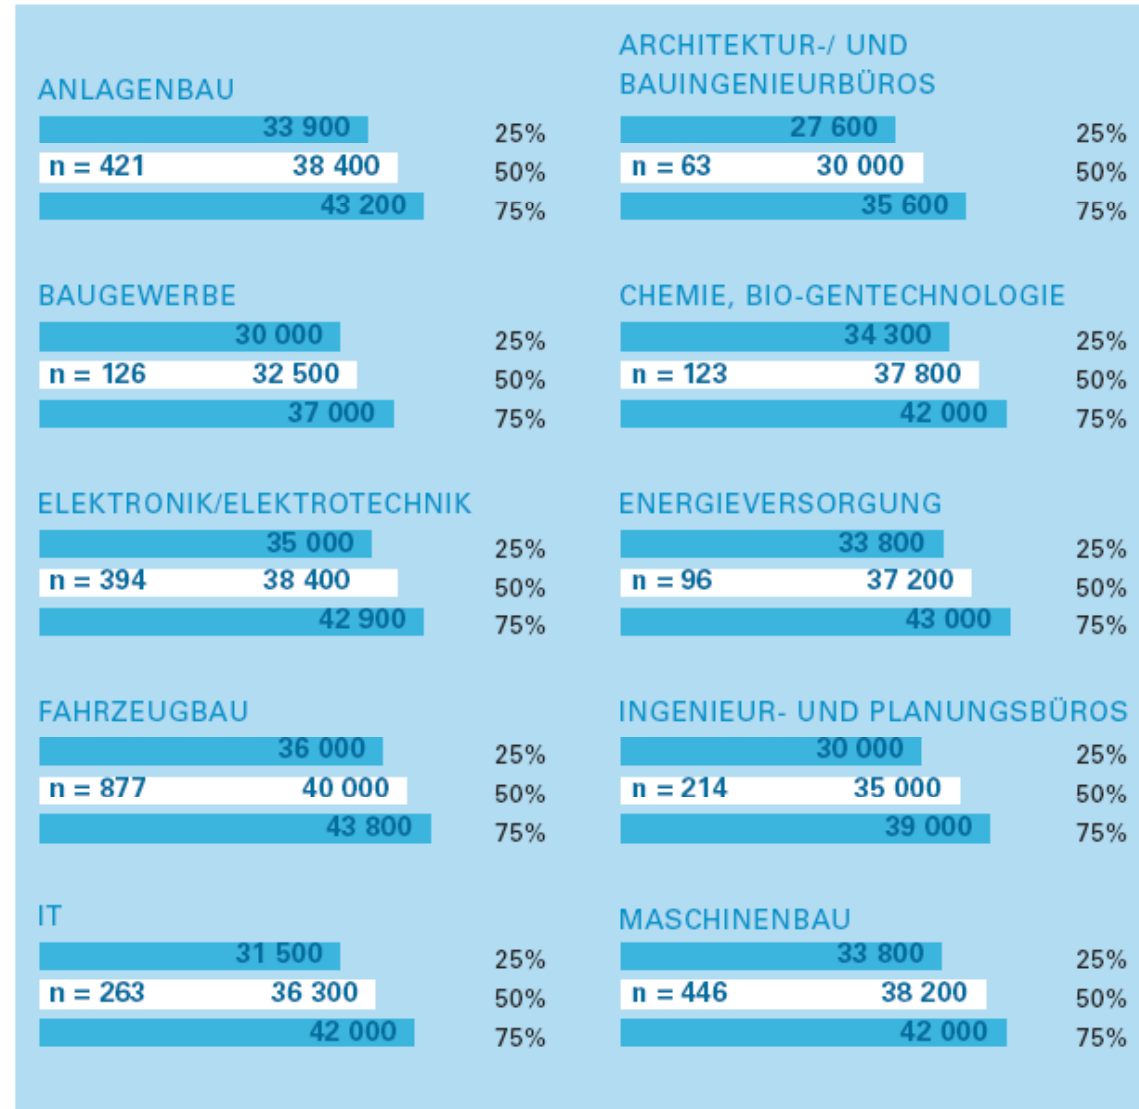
ANLAGENBAU
33 900 25%
n = 421 38 400 50%
43 200 75%

BAUGEWERBE
30 000 25%
n = 126 32 500 50%
37 000 75%

ELEKTRONIK/ELEKTROTECHNIK
35 000 25%
n = 394 38 400 50%
42 900 75%

FAHRZEUGBAU
36 000 25%
n = 877 40 000 50%
43 800 75%

IT
31 500 25%
n = 263 36 300 50%
42 000 75%

ARCHITEKTUR-/ UND BAUINGENIEURBÜROS
27 600 25%
n = 63 30 000 50%
35 600 75%

CHEMIE, BIO-GENTECHNOLOGIE
34 300 25%
n = 123 37 800 50%
42 000 75%

ENERGIEVERSORGUNG
33 800 25%
n = 96 37 200 50%
43 000 75%

INGENIEUR- UND PLANUNGSBÜROS
30 000 25%
n = 214 35 000 50%
39 000 75%

MASCHINENBAU
33 800 25%
n = 446 38 200 50%
42 000 75%